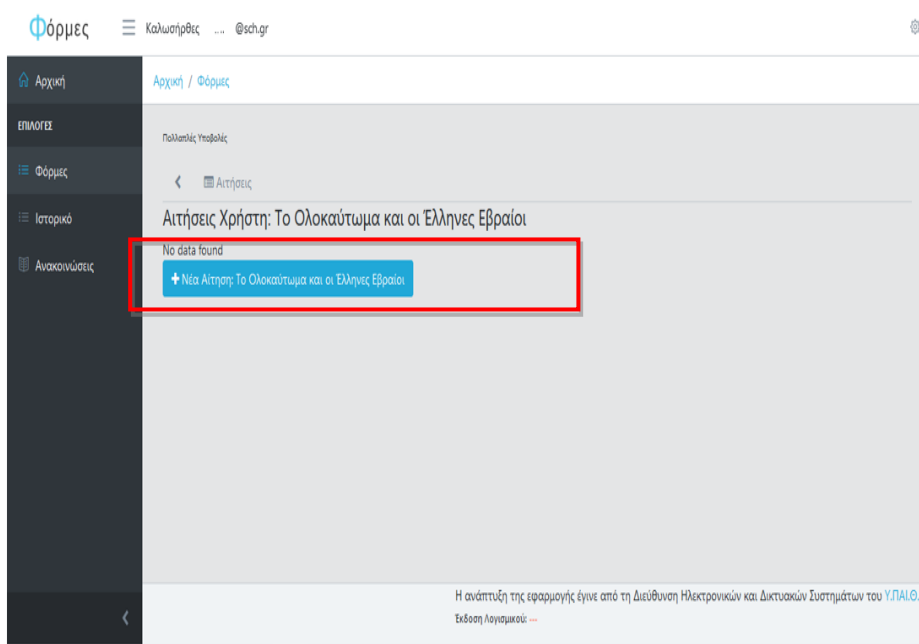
Φόρμες ☰ Καλωσήρθες ... @sch.gr

Αρχική

ΕΠΙΛΟΓΕΣ

Φόρμες

Ιστορικό

Ανακοινώσεις

Αρχική / Φόρμες

Πολλαπλές Υποβολές

Αιτήσεις

Αιτήσεις Χρήστη: Το Ολοκαύτωμα και οι Έλληνες Εβραίοι

No data found

+ Νέα Αίτηση: Το Ολοκαύτωμα και οι Έλληνες Εβραίοι

Η ανάπτυξη της εφαρμογής έγινε από τη Διεύθυνση Ηλεκτρονικών και Δικτυακών Συστημάτων του Υ.ΠΑΙ.Θ.

Έκδοση Λογισμικού: ---